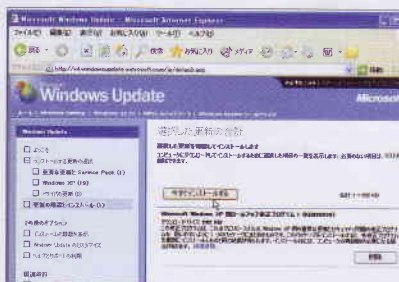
Microsoft Windows Update - Microsoft Internet Explorer

ファイル(F) 編集(E) 表示(V) お気に入り(A) ツール(T) ヘルプ(H)

戻る 検索 お気に入り メディア

http://v4.windowsupdate.microsoft.com/ja/default.asp

Windows Update

Microsoft

Windows Update

ようこそ

更新の確認とインストール

重要な更新と Service Pack (1)

Windows XP (13)

ドライバの更新 (0)

更新の確認とインストール (1)

その他のオプション

インストール履歴の表示

Windows Update のカスタマイズ

よく寄せられる質問

選択した更新の確認

選択した更新を確認してインストールします

今すぐインストールする

Microsoft Windows XP 用セキュリティ更新プログラム

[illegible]

削除